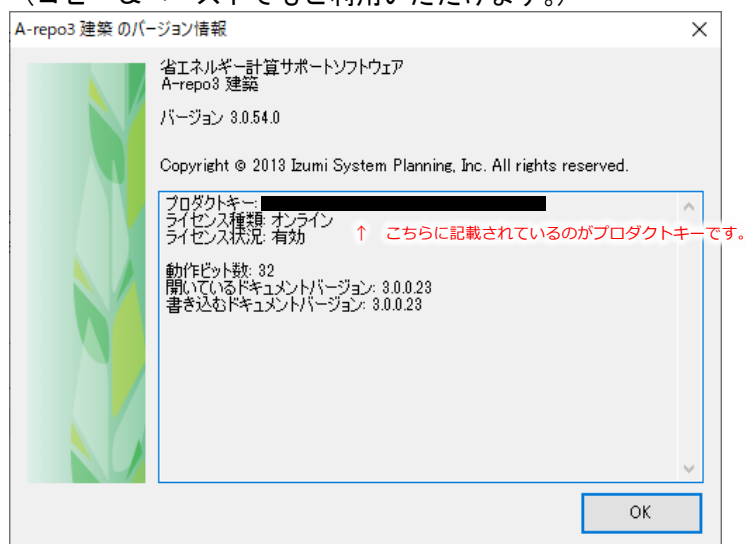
A-repo3 建築 のバージョン情報

×

省エネルギー計算サポートソフトウェア
A-repo3 建築

バージョン 3.0.54.0

Copyright © 2013 Izumi System Planning, Inc. All rights reserved.

プロダクトキー: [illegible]
ライセンス種類: オンライン
ライセンス状況: 有効

↑ こちらに記載されているのがプロダクトキーです。

動作ビット数: 32
開いているドキュメントバージョン: 3.0.0.23
書き込むドキュメントバージョン: 3.0.0.23

OK